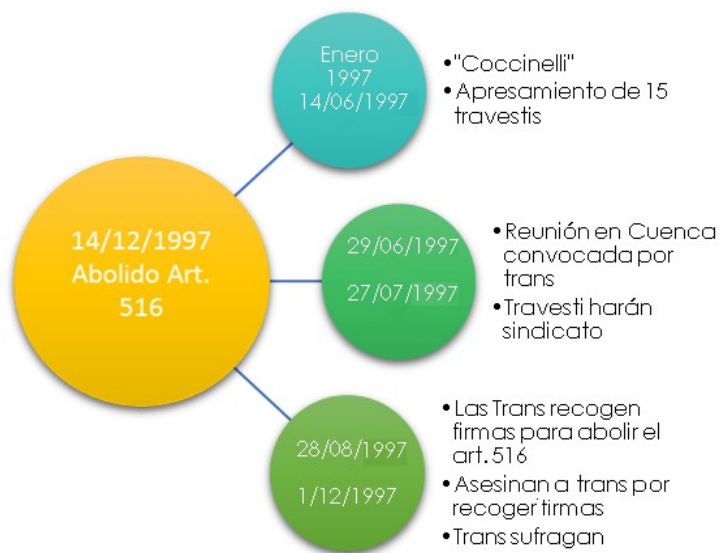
14/12/1997
Abolido Art. 516

Enero 1997
14/06/1997

• "Coccinelli"
• Apresamiento de 15 travestis

29/06/1997
27/07/1997

• Reunión en Cuenca convocada por trans
• Travesti harán sindicato

28/08/1997
1/12/1997

• Las Trans recogen firmas para abolir el art. 516
• Asesinan a trans por recoger firmas
• Trans sufragan